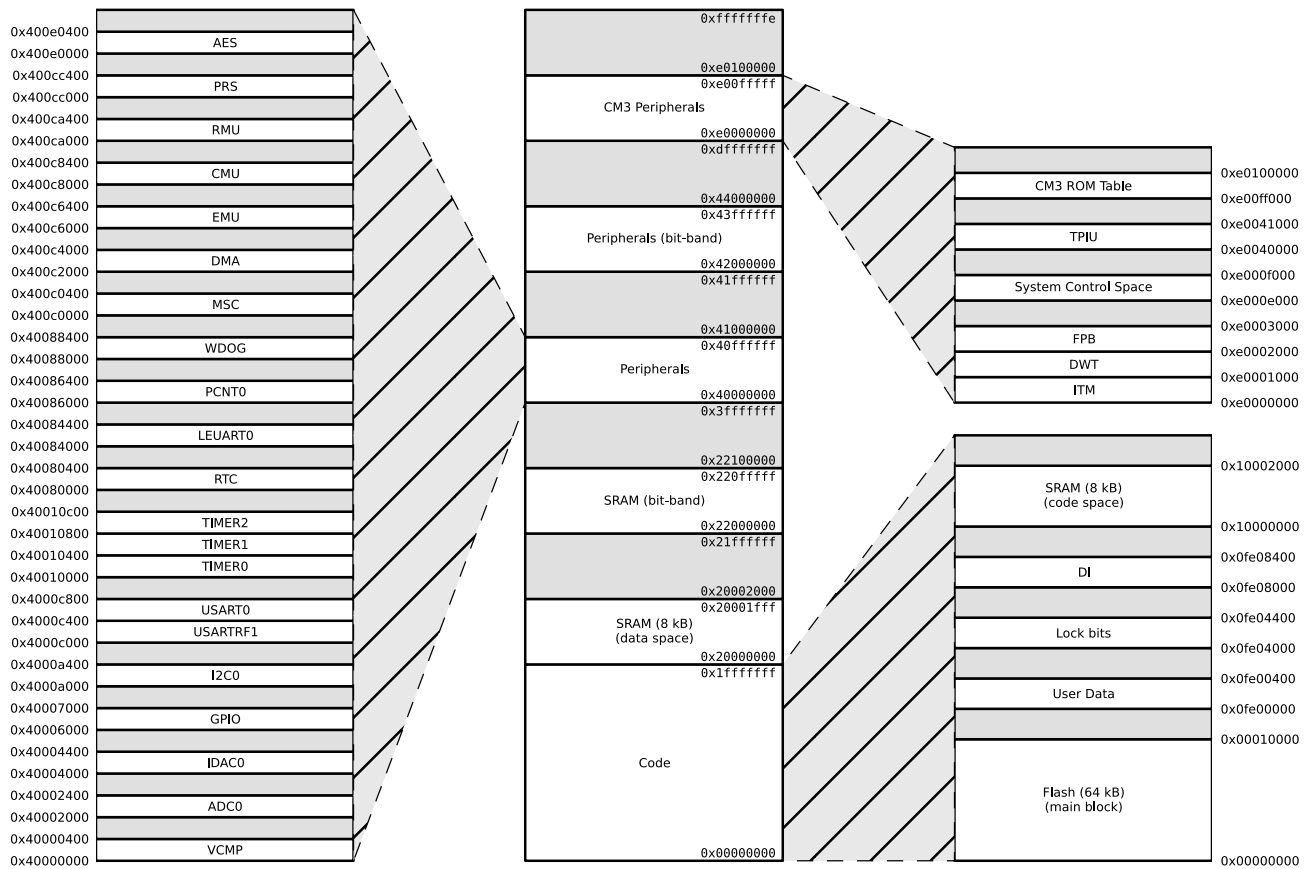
0x400e0400
0x400e0000
AES
0x400cc400
0x400cc000
PRS
0x400ca400
0x400ca000
RMU
0x400c8400
0x400c8000
CMU
0x400c6400
0x400c6000
EMU
0x400c4000
0x400c2000
DMA
0x400c0400
0x400c0000
MSC
0x40088400
0x40088000
WDOG
0x40086400
0x40086000
PCNT0
0x40084400
0x40084000
LEUART0
0x40080400
0x40080000
RTC
0x40010c00
0x40010800
TIMER2
0x40010400
TIMER1
0x40010000
TIMER0
0x4000c800
0x4000c400
USART0
0x4000c000
USARTRF1
0x4000a400
0x4000a000
I2C0
0x40007000
0x40006000
GPIO
0x40004400
0x40004000
IDAC0
0x40002400
0x40002000
ADC0
0x40000400
0x40000000
VCMP

0xfffffffe
0xe0100000
0xe00fffff
CM3 Peripherals
0xe0000000
0xdfffffff
0x44000000
0x43ffffff
Peripherals (bit-band)
0x42000000
0x41ffffff
0x41000000
0x40ffffff
Peripherals
0x40000000
0x3fffffff
0x22100000
0x220fffff
SRAM (bit-band)
0x22000000
0x21ffffff
0x20002000
0x20001fff
SRAM (8 kB)
(data space)
0x20000000
0x1fffffff
Code
0x00000000

CM3 ROM Table
TPIU
System Control Space
FPB
DWT
ITM
0xe0100000
0xe00ff000
0xe0041000
0xe0040000
0xe000f000
0xe000e000
0xe0003000
0xe0002000
0xe0001000
0xe0000000

SRAM (8 kB)
(code space)
DI
Lock bits
User Data
Flash (64 kB)
(main block)
0x10002000
0x10000000
0x0fe08400
0x0fe08000
0x0fe04400
0x0fe04000
0x0fe00400
0x0fe00000
0x00010000
0x00000000